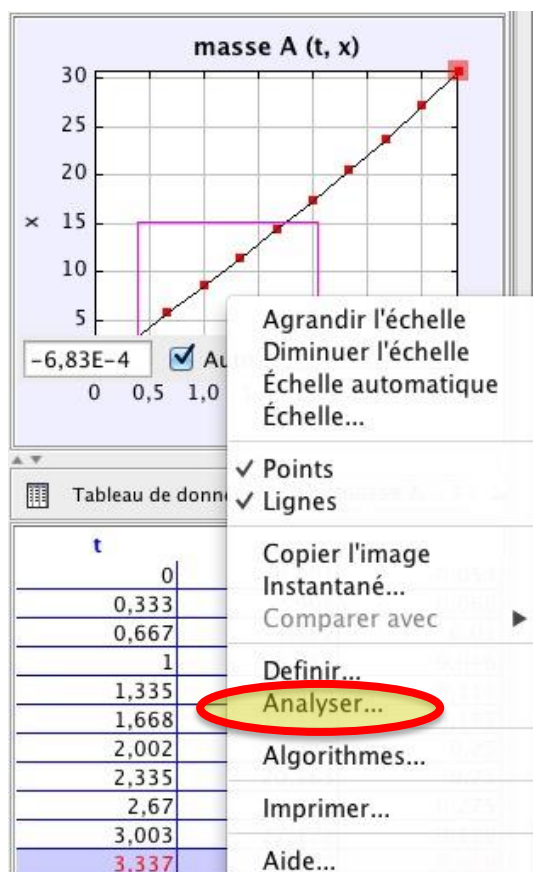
masse A (t, x)

30
25
20
x 15
10
5

-6,83E-4
Au

0 0,5 1,0

Agrandir l'échelle
Diminuer l'échelle
Échelle automatique
Échelle...

✓ Points
✓ Lignes

Copier l'image
Instantané...
Comparer avec

Definir...
Analyser...
Algorithmes...
Imprimer...
Aide...

Tableau de donn

| t |
|---|
| 0 |
| 0,333 |
| 0,667 |
| 1 |
| 1,335 |
| 1,668 |
| 2,002 |
| 2,335 |
| 2,67 |
| 3,003 |
| 3,337 |